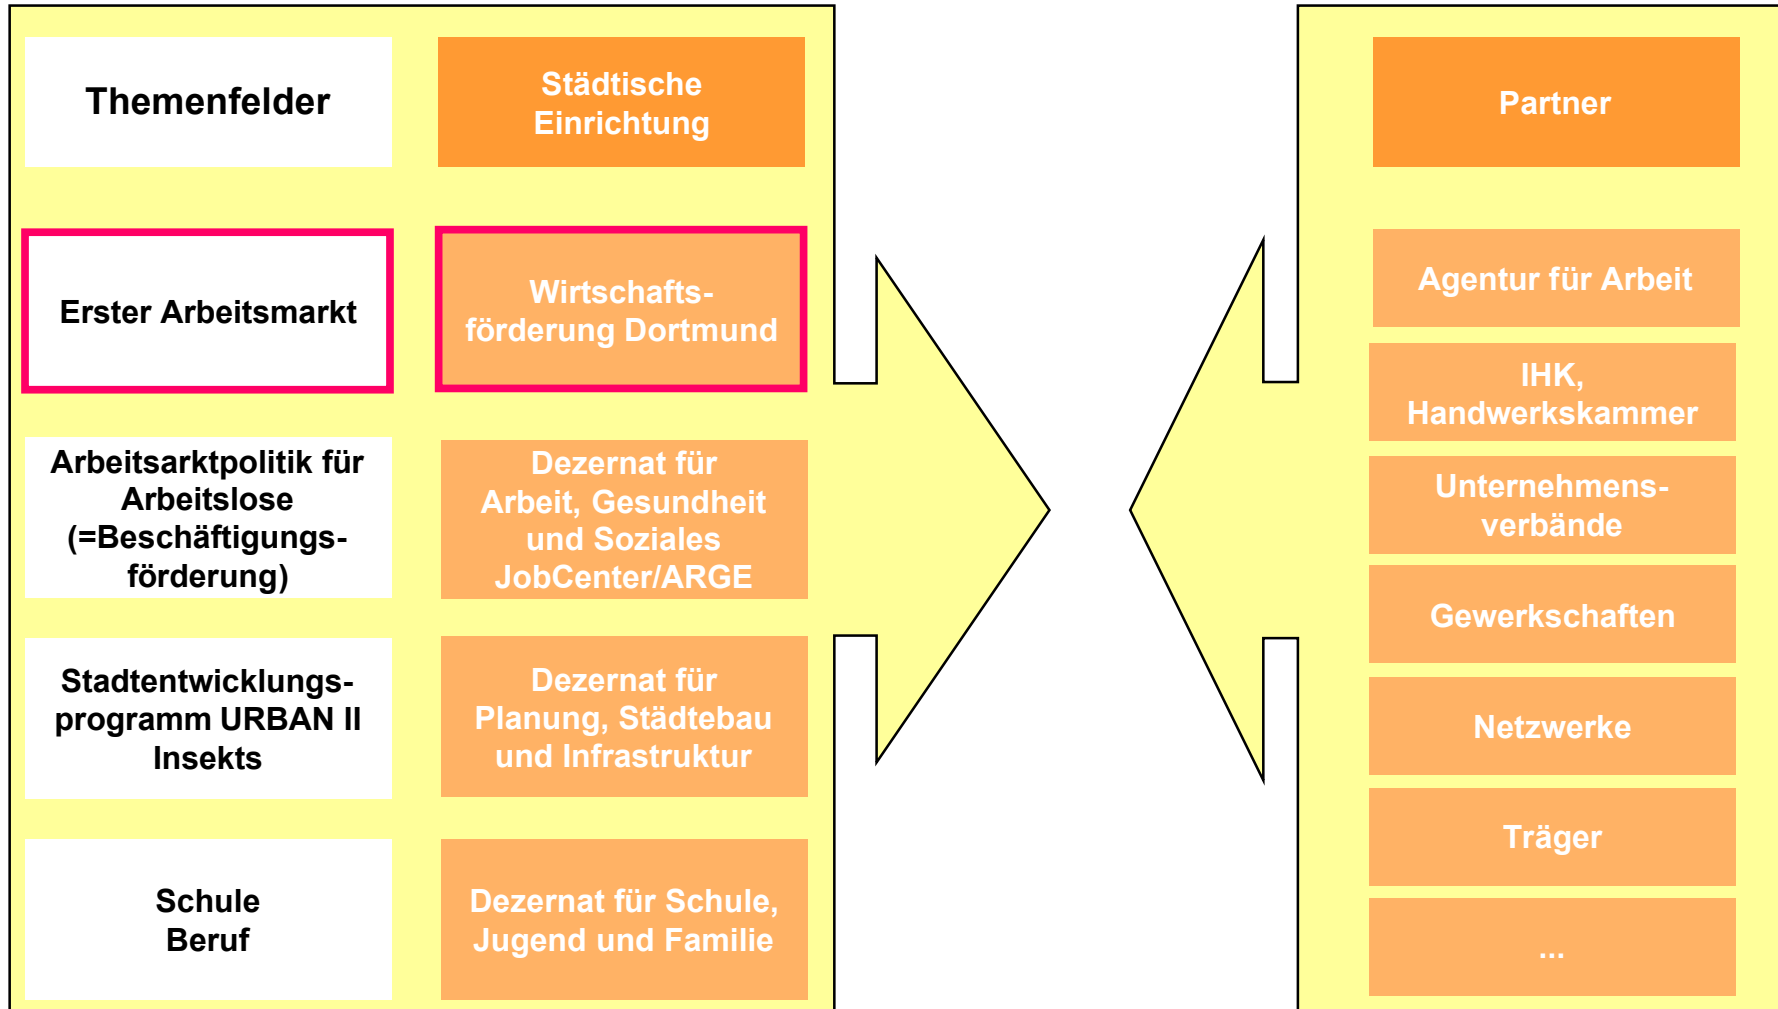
Themenfelder

Städtische Einrichtung

Erster Arbeitsmarkt

Wirtschaftsförderung Dortmund

Arbeitsarktpolitik für Arbeitslose (=Beschäftigungsförderung)

Dezernat für Arbeit, Gesundheit und Soziales JobCenter/ARGE

Stadtentwicklungsprogramm URBAN II Insekts

Dezernat für Planung, Städtebau und Infrastruktur

Schule Beruf

Dezernat für Schule, Jugend und Familie

Partner

Agentur für Arbeit

IHK, Handwerkskammer

Unternehmensverbände

Gewerkschaften

Netzwerke

Träger

...